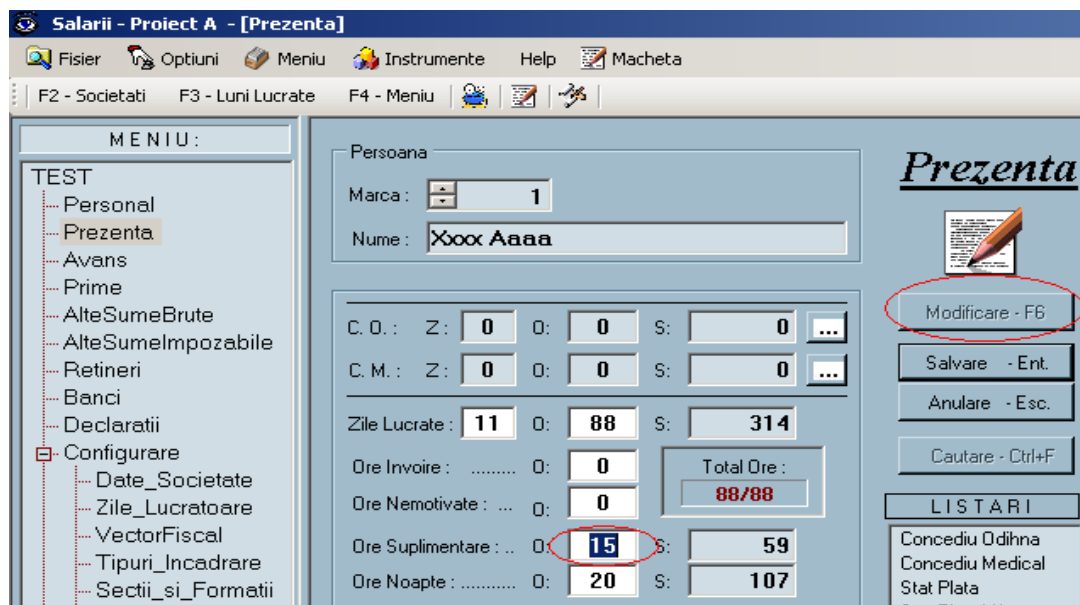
Salarii - Proiect A - [Prezenta]

Fisier Optiuni Meniu Instrumente Help Macheta

F2 - Societati F3 - Luni Lucrate F4 - Meniu

MENIU:

TEST
Personal
Prezenta
Avans
Prime
AlteSumeBrute
AlteSumeImpozabile
Retineri
Banci
Declaratii
Configurare
Date_Societate
Zile_Lucratoare
VectorFiscal
Tipuri_Incadrare
Sectii_si_Formatii

Persoana
Marca : 1
Nume : Xxxx Aaaa

C. O. : Z: 0 O: 0 S: 0 ...
C. M. : Z: 0 O: 0 S: 0 ...
Zile Lucrate : 11 O: 88 S: 314
Ore Invoire : ........ O: 0
Ore Nemotivate : ... O: 0
Total Ore :
88/88
Ore Suplimentare : .. O: 15 S: 59
Ore Noapte : .......... O: 20 S: 107

Prezenta

Modificare - F6
Salvare - Ent.
Anulare - Esc.
Cautare - Ctrl+F

LISTARI
Concediu Odihna
Concediu Medical
Stat Plata